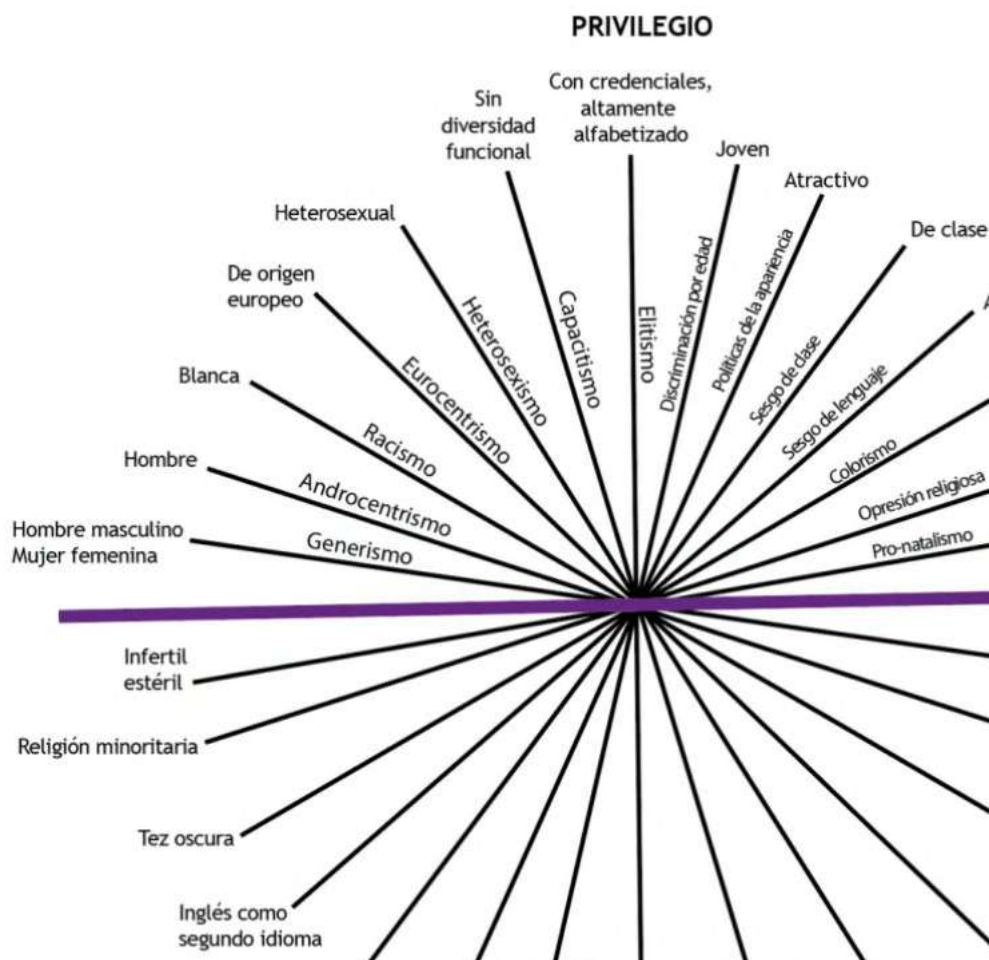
PRIVILEGIO

Sin diversidad funcional

Con credenciales, altamente alfabetizado

Joven

Atractivo

Heterosexual

De clase

De origen europeo

A

Blanca

Hombre

Hombre masculino
Mujer femenina

Heterosexismo

Capacitismo

Elitismo

Discriminación por edad

Políticas de la apariencia

Sesgo de clase

Eurocentrismo

Sesgo de lenguaje

Racismo

Colorismo

Androcentrismo

Opresión religiosa

Generismo

Pro-natalismo

Infertil
estéril

Religión minoritaria

Tez oscura

Inglés como segundo idioma